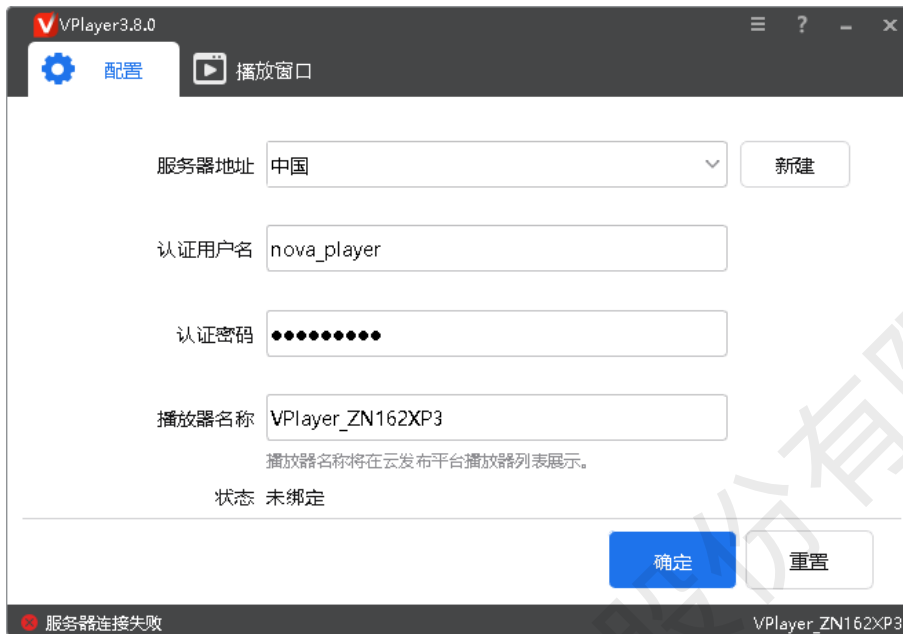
VPlayer3.8.0

配置

播放窗口

服务器地址 中国

新建

认证用户名 nova_player

认证密码 ●●●●●●●●●

播放器名称 VPlayer_ZN162XP3

播放器名称将在云发布平台播放器列表展示。

状态 未绑定

确定

重置

服务器连接失败

VPlayer_ZN162XP3